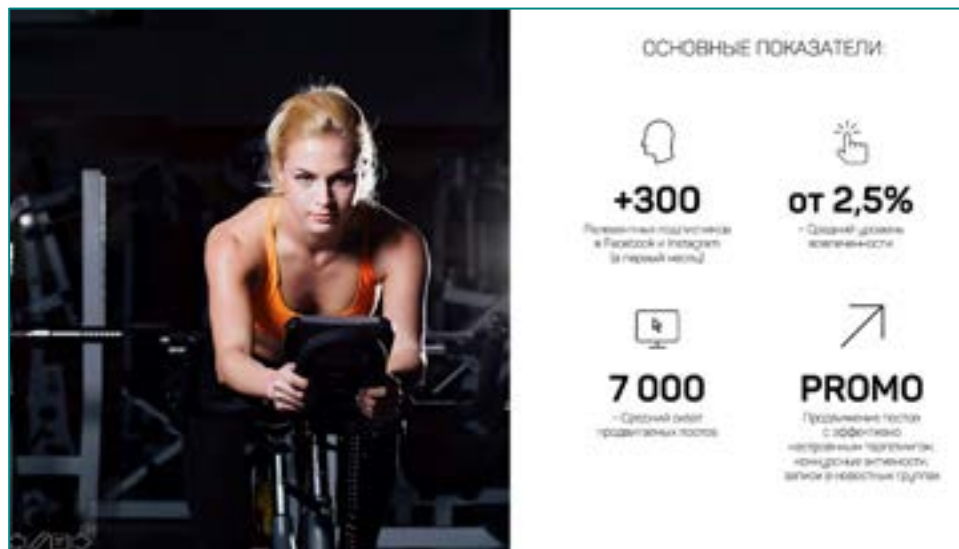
ОСНОВНЫЕ ПОКАЗАТЕЛИ:

+300

Релевантных подписчиков в Facebook и Instagram (в первый месяц)

от 2,5%

- Средний уровень вовлеченности

7 000

- Средний охват продвигаемых постов

PROMO

Продвижение постов с эффективно настроенным таргетингом, конкурсные активности, записи в новостных группах